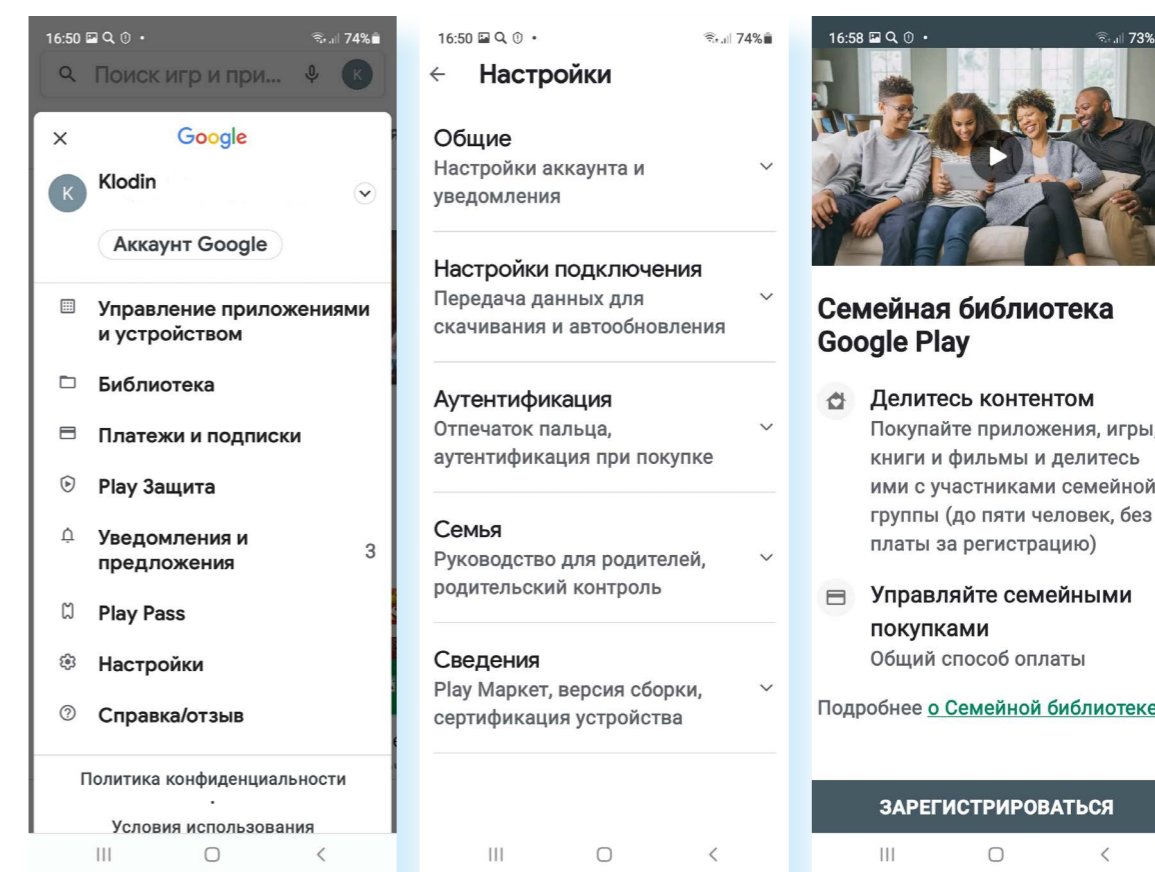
16:50 74%

Поиск игр и при...

K

Google

Klodin

Аккаунт Google

Управление приложениями и устройством

Библиотека

Платежи и подписки

Play Защита

Уведомления и предложения 3

Play Pass

Настройки

Справка/отзыв

Политика конфиденциальности

•

Условия использования

16:50 74%

Настройки

Общие
Настройки аккаунта и уведомления

Настройки подключения
Передача данных для скачивания и автообновления

Аутентификация
Отпечаток пальца, аутентификация при покупке

Семья
Руководство для родителей, родительский контроль

Сведения
Play Маркет, версия сборки, сертификация устройства

16:58 73%

Семейная библиотека Google Play

Делитесь контентом
Покупайте приложения, игры, книги и фильмы и делитесь ими с участниками семейной группы (до пяти человек, без платы за регистрацию)

Управляйте семейными покупками
Общий способ оплаты

Подробнее о Семейной библиотеке

ЗАРЕГИСТРИРОВАТЬСЯ